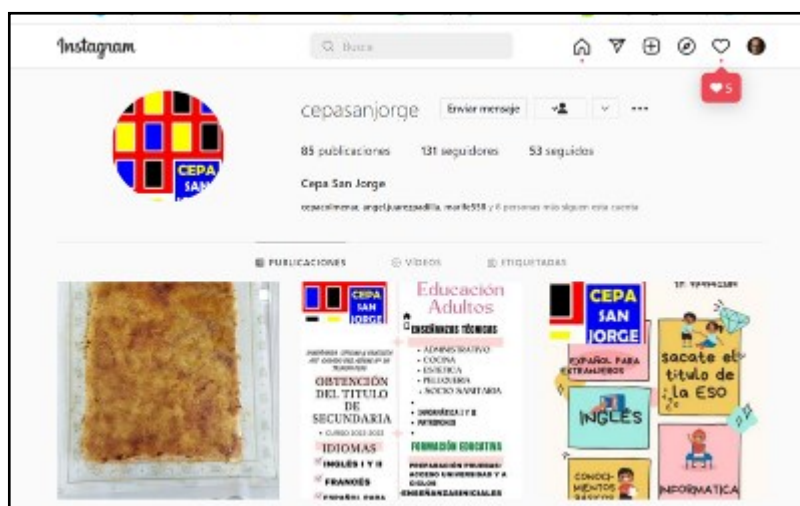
Instagram

Busca

5

CEPA SAN

cepasanjorge

Enviar mensaje

85 publicaciones 131 seguidores 53 seguidos

Cepa San Jorge

cepacimenue, angeljuarezpadilla, marife558 y 4 personas más siguen esta cuenta

PUBLICACIONES VÍDEOS ETIQUETADAS

CEPA SAN JORGE

Educación Adultos

ENSEÑANZAS TÉCNICAS

- ADMINISTRATIVO
- COCINA
- ESTÉTICA
- PELUQUERÍA
- SOCIO SANITARIA

OBTENCIÓN DEL TÍTULO DE SECUNDARIA

- CURSO 2022-2023

IDIOMAS

- INGLÉS I Y II
- FRANCÉS
- ESPAÑOL PARA

FORMACIÓN EJECUTIVA

PREPARACIÓN PRUEBAS ACCESO UNIVERSIDAD Y A CICLOS

ENSEÑANZAS INICIALES

CEPA SAN JORGE

ESPAÑOL PARA EXTRANJEROS

sacate el titulo de la ESO

INGLÉS

CONOCIMIENTOS BÁSICOS

INFORMÁTICA